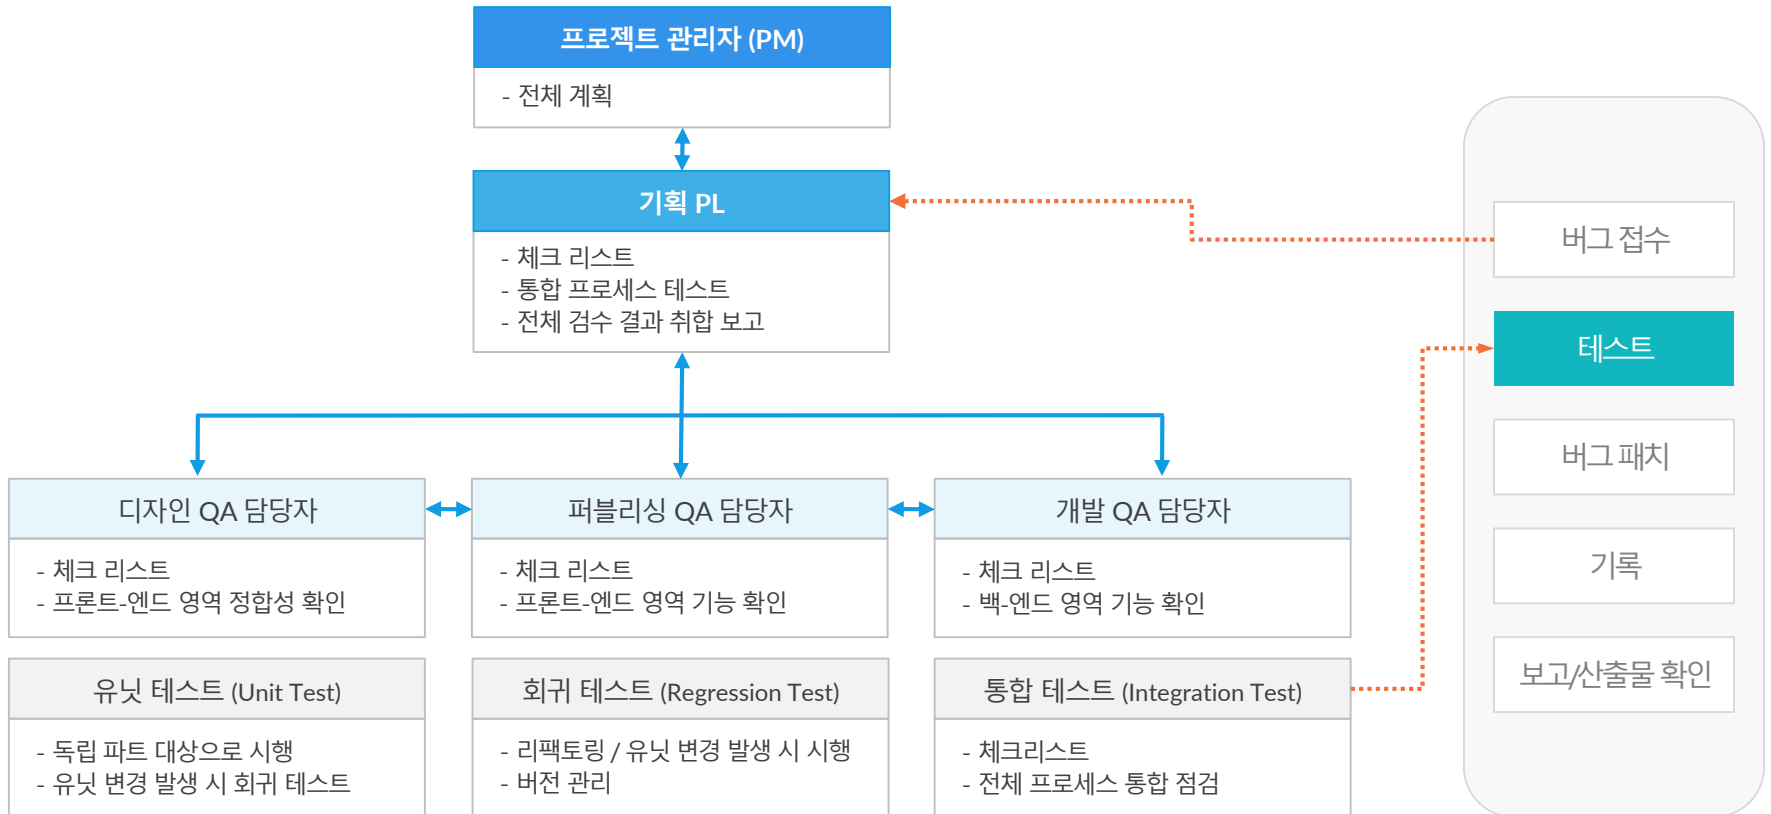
프로젝트 관리자 (PM)

- 전체 계획

기획 PL

- 체크 리스트
- 통합 프로세스 테스트
- 전체 검수 결과 취합 보고

디자인 QA 담당자

- 체크 리스트
- 프론트-엔드 영역 정합성 확인

퍼블리싱 QA 담당자

- 체크 리스트
- 프론트-엔드 영역 기능 확인

개발 QA 담당자

- 체크 리스트
- 백-엔드 영역 기능 확인

유닛 테스트 (Unit Test)

- 독립 파트 대상으로 시행
- 유닛 변경 발생 시 회귀 테스트

회귀 테스트 (Regression Test)

- 리팩토링 / 유닛 변경 발생 시 시행
- 버전 관리

통합 테스트 (Integration Test)

- 체크리스트
- 전체 프로세스 통합 점검

버그 접수

테스트

버그 패치

기록

보고/산출물 확인